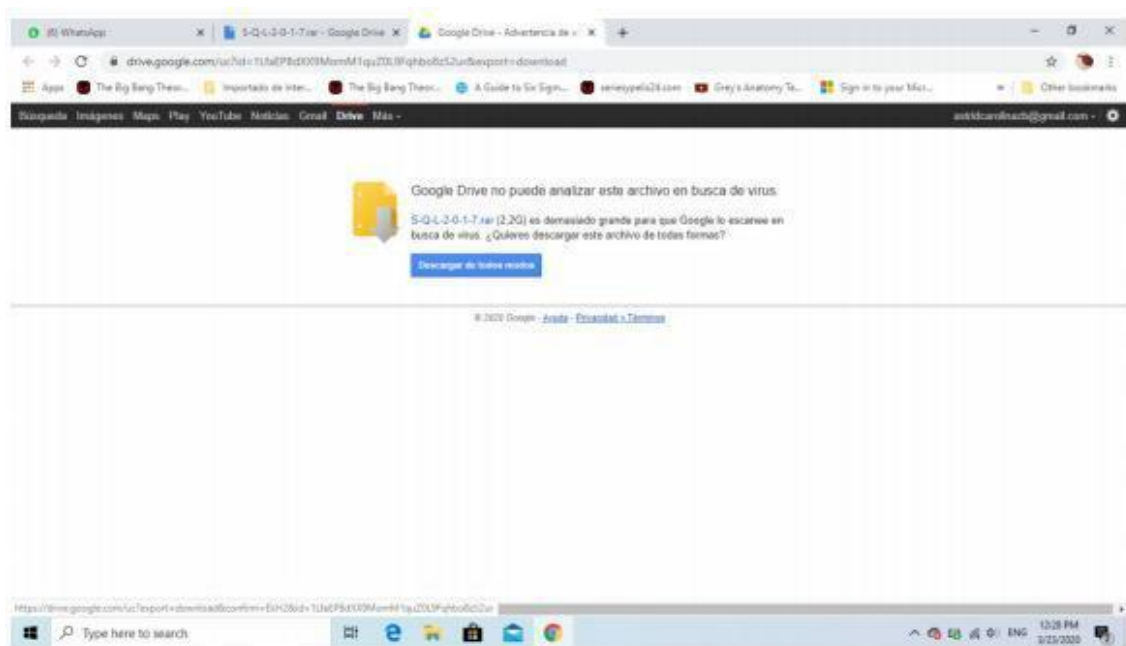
(8) WhatsApp
S-Q-L-2-0-1-7.rar - Google Drive
Google Drive - Advertencia de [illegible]
drive.google.com/uc?id=1UlaEP8d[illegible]&export=download
Apps
The Big Bang Theo...
Importado de Inter...
The Big Bang Theor...
A Guide to Six Sigm...
seriesypelis24.com
Grey's Anatomy Te...
Sign in to your Micr...
Other bookmarks
Búsqueda Imágenes Maps Play YouTube Noticias Gmail Drive Más
astridcarolina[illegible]@gmail.com

Google Drive no puede analizar este archivo en busca de virus.

S-Q-L-2-0-1-7.rar (2,2G) es demasiado grande para que Google lo escanee en busca de virus. ¿Quieres descargar este archivo de todas formas?

Descargar de todos modos

© 2020 Google - Ayuda - Privacidad y Términos

https://drive.google.com/uc?export=download&confirm=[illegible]
Type here to search
ENG
12:28 PM
3/23/2020